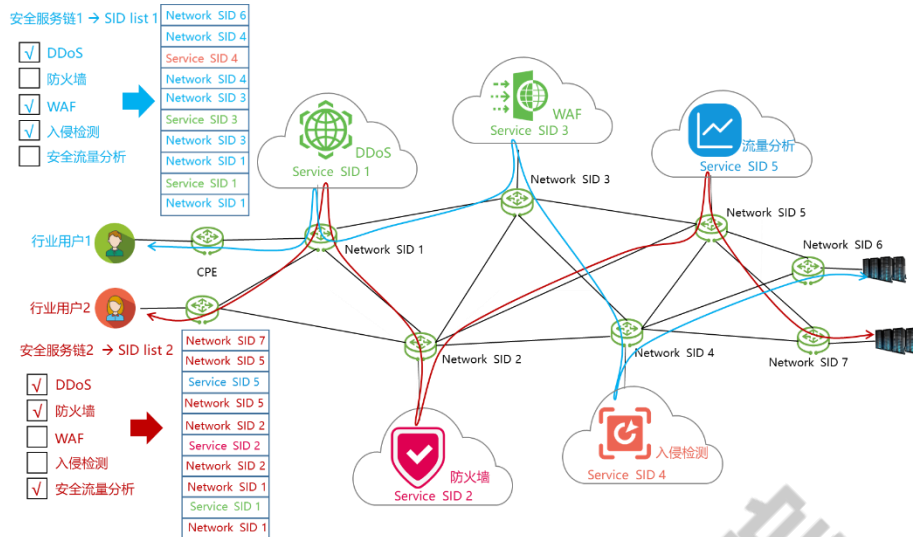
安全服务链1 → SID list 1

√ DDoS
防火墙
√ WAF
√ 入侵检测
安全流量分析

| Network SID 6 |
|---|
| Network SID 4 |
| Service SID 4 |
| Network SID 4 |
| Network SID 3 |
| Service SID 3 |
| Network SID 3 |
| Network SID 1 |
| Service SID 1 |
| Network SID 1 |

WAF
Service SID 3

DDoS
Service SID 1

流量分析
Service SID 5

Network SID 3
Network SID 5
Network SID 6
Network SID 1
行业用户1
CPE
行业用户2
Network SID 2
Network SID 4
Network SID 7

安全服务链2 → SID list 2

√ DDoS
√ 防火墙
WAF
入侵检测
√ 安全流量分析

| Network SID 7 |
|---|
| Network SID 5 |
| Service SID 5 |
| Network SID 5 |
| Network SID 2 |
| Service SID 2 |
| Network SID 2 |
| Network SID 1 |
| Service SID 1 |
| Network SID 1 |

防火墙
Service SID 2

入侵检测
Service SID 4